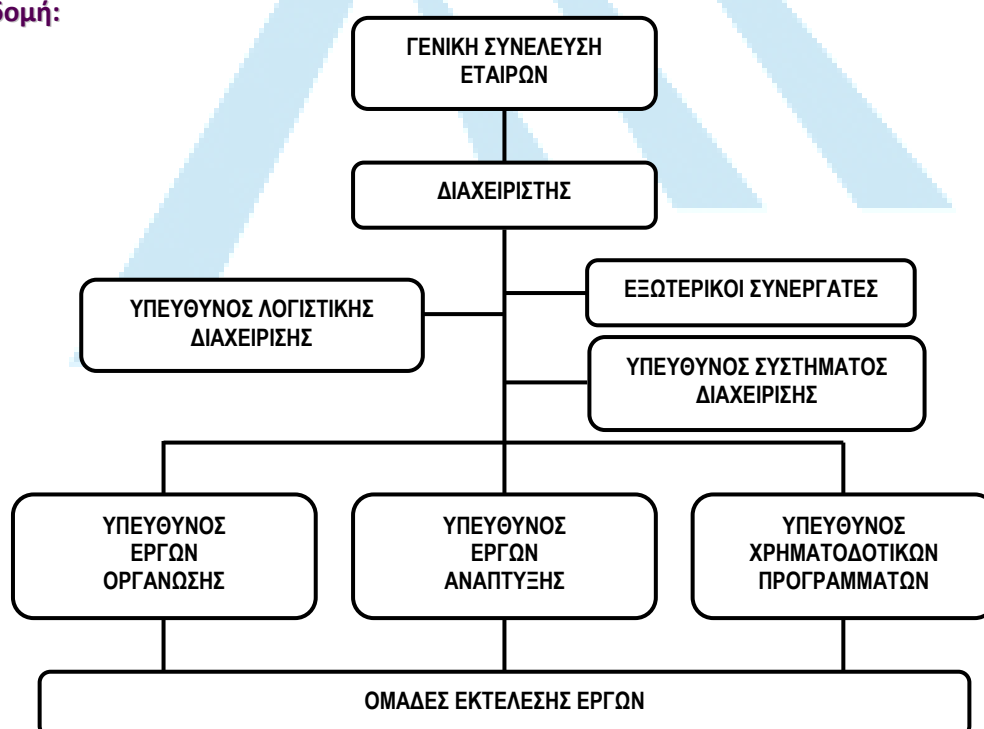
δομή:

ΓΕΝΙΚΗ ΣΥΝΕΛΕΥΣΗ ΕΤΑΙΡΩΝ

ΔΙΑΧΕΙΡΙΣΤΗΣ

ΕΞΩΤΕΡΙΚΟΙ ΣΥΝΕΡΓΑΤΕΣ

ΥΠΕΥΘΥΝΟΣ ΛΟΓΙΣΤΙΚΗΣ ΔΙΑΧΕΙΡΙΣΗΣ

ΥΠΕΥΘΥΝΟΣ ΣΥΣΤΗΜΑΤΟΣ ΔΙΑΧΕΙΡΙΣΗΣ

ΥΠΕΥΘΥΝΟΣ ΕΡΓΩΝ ΟΡΓΑΝΩΣΗΣ

ΥΠΕΥΘΥΝΟΣ ΕΡΓΩΝ ΑΝΑΠΤΥΞΗΣ

ΥΠΕΥΘΥΝΟΣ ΧΡΗΜΑΤΟΔΟΤΙΚΩΝ ΠΡΟΓΡΑΜΜΑΤΩΝ

ΟΜΑΔΕΣ ΕΚΤΕΛΕΣΗΣ ΕΡΓΩΝ